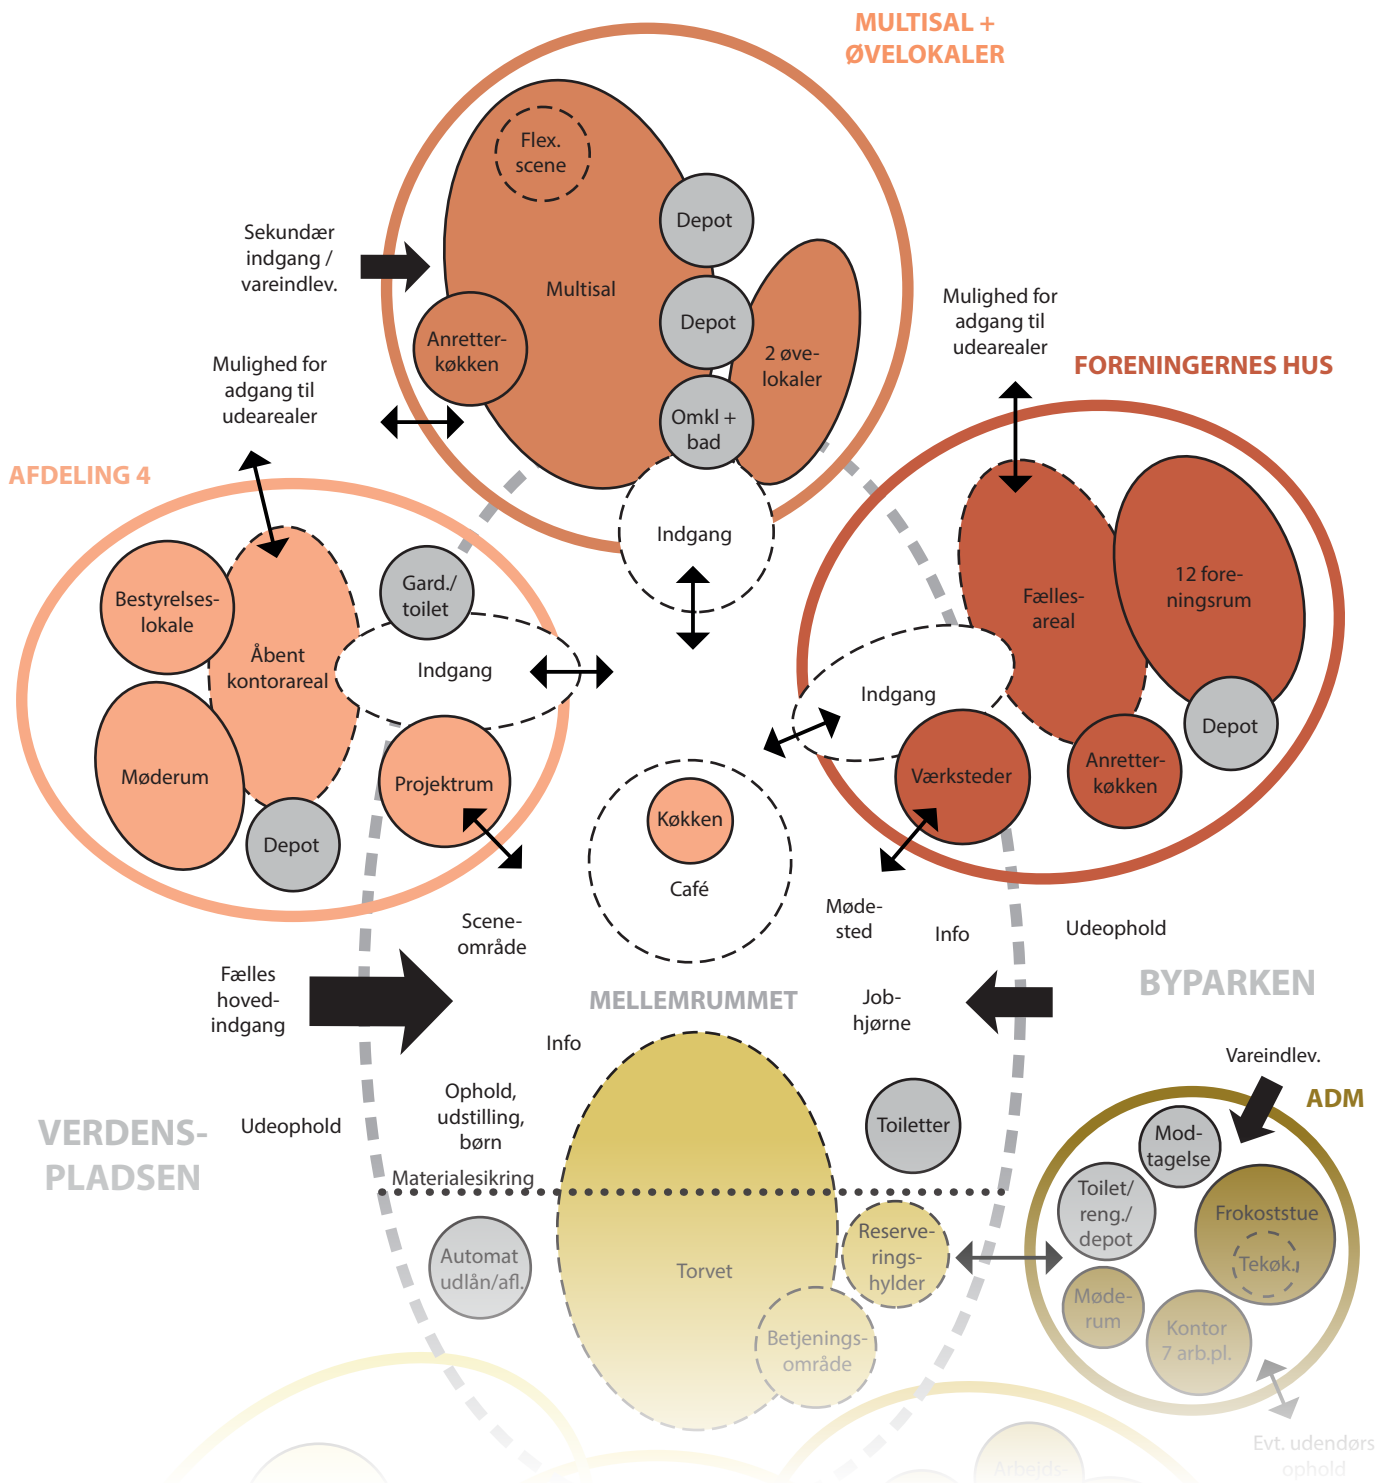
MULTISAL + ØVELOKALER

Flex. scene

Depot

Sekundær indgang / vareindlev.

Multisal

Depot

2 øve-lokaler

Anretter-køkken

Omkl + bad

Mulighed for adgang til udearealer

Mulighed for adgang til udearealer

FORENINGERNES HUS

AFDELING 4

Indgang

Fælles-areal

12 fore-ningsrum

Bestyrelses-lokale

Åbent kontorareal

Gard./ toilet

Indgang

Indgang

Depot

Møderum

Projektrum

Værksteder

Anretter-køkken

Depot

Køkken

Café

Scene-område

Møde-sted

Info

Udeophold

Fælles hoved-indgang

MELLEMRUMMET

Job-hjørne

BYPARKEN

Info

Vareindlev.

VERDENS-PLADSEN

Udeophold

Ophold, udstilling, børn

Toiletter

ADM

Mod-tagelse

Materialesikring

Toilet/ reng./ depot

Frokoststue

Automat udlån/afl.

Reserve-rings-hylder

Tekøk.

Torvet

Møde-rum

Kontor 7 arb.pl.

Betjenings-område

Evt. udendørs ophold

Arbejds-